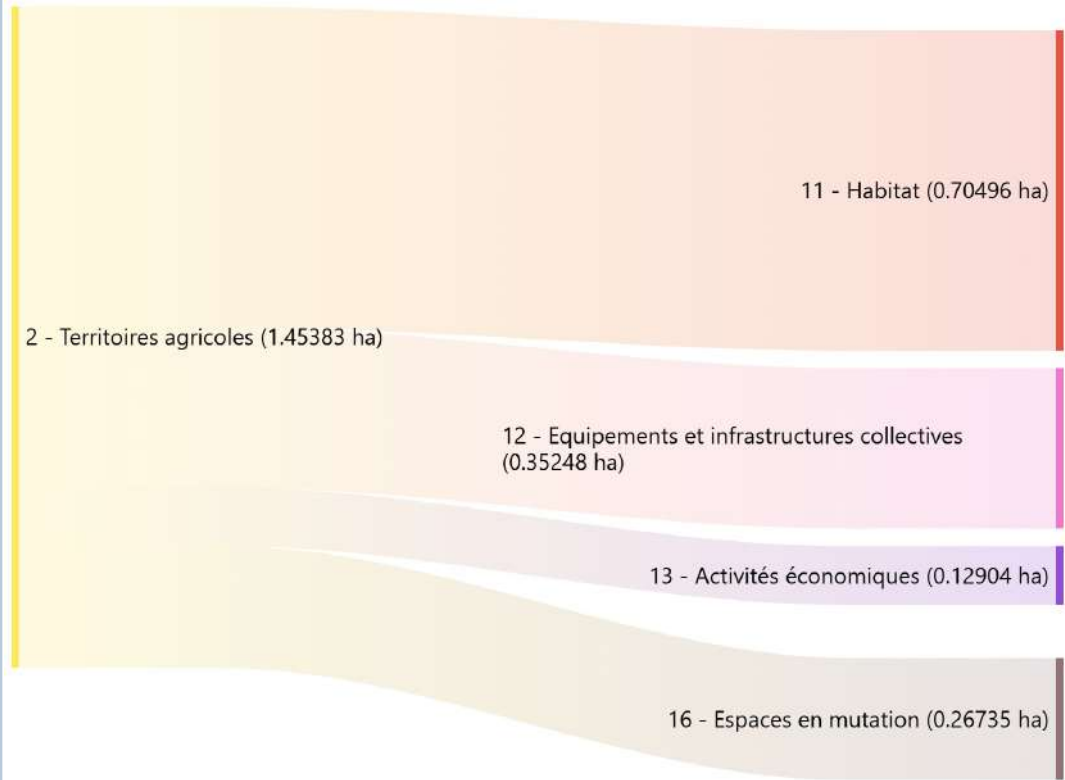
2 - Territoires agricoles (1.45383 ha)

11 - Habitat (0.70496 ha)

12 - Equipements et infrastructures collectives (0.35248 ha)

13 - Activités économiques (0.12904 ha)

16 - Espaces en mutation (0.26735 ha)